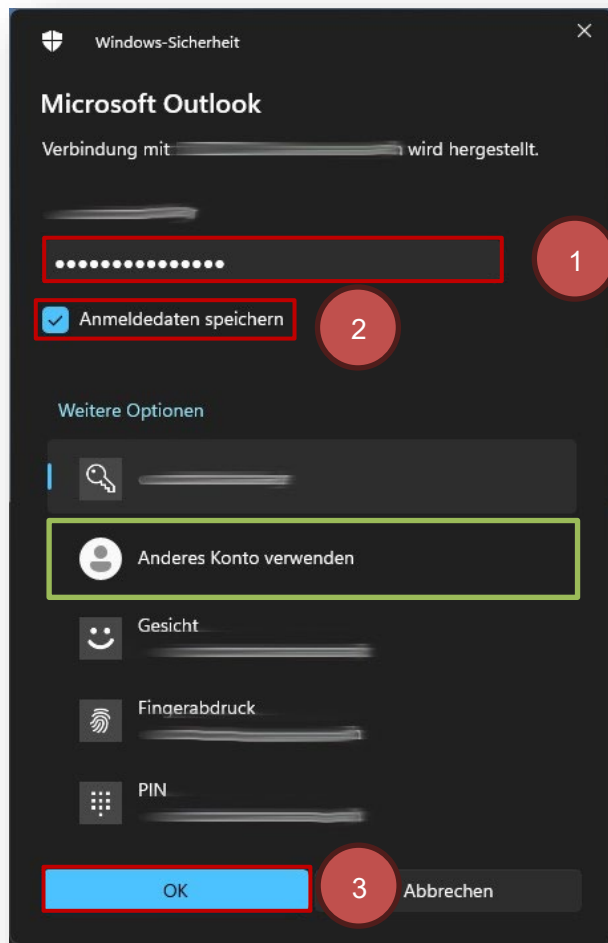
Windows-Sicherheit

×

Microsoft Outlook

Verbindung mit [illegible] wird hergestellt.

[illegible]

•••••••••••••••

1

Anmeldedaten speichern

2

Weitere Optionen

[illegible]

Anderes Konto verwenden

Gesicht

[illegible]

Fingerabdruck

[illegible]

PIN

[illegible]

OK

3

Abbrechen